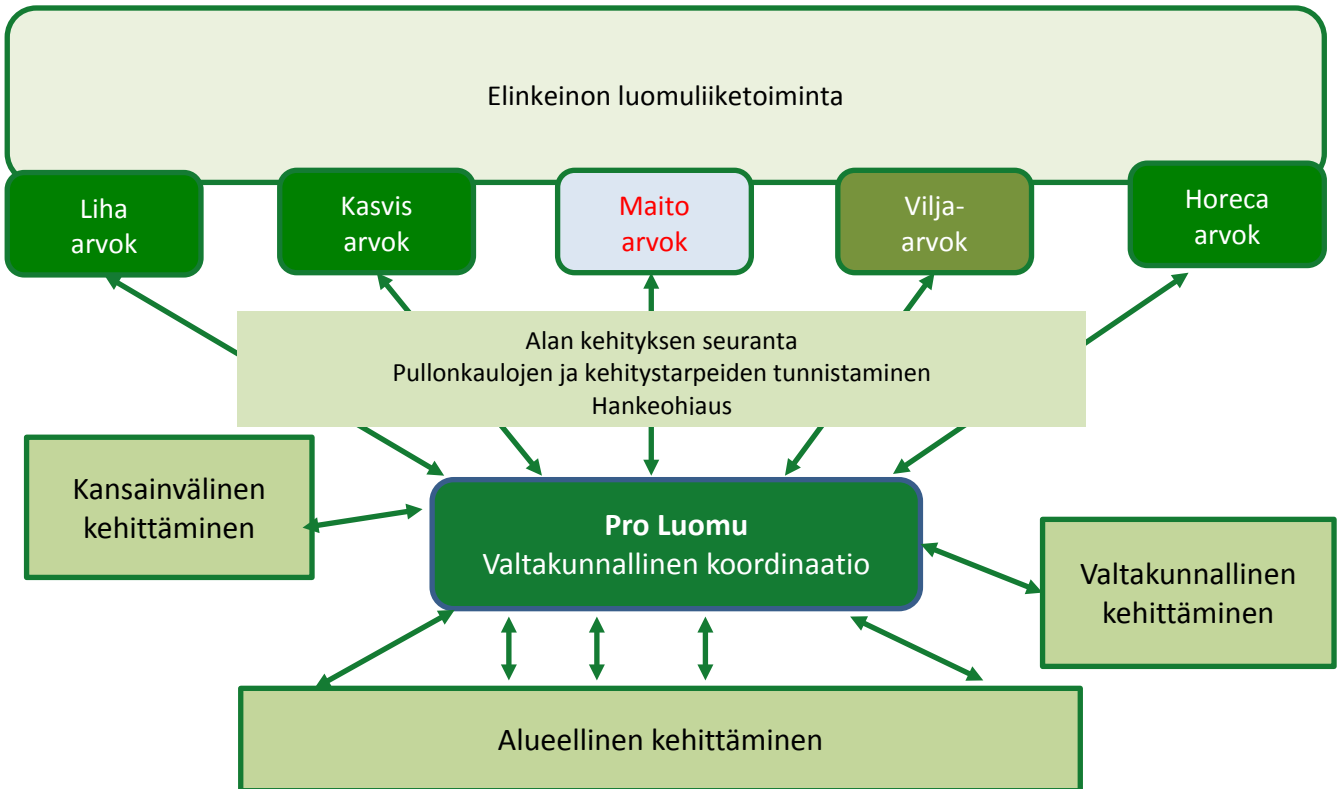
Elinkeinon luomuliiketoiminta

Liha arvok

Kasvis arvok

Maito arvok

Vilja-arvok

Horeca arvok

Alan kehityksen seuranta
Pullonkaulojen ja kehitystarpeiden tunnistaminen
Hankeohjaus

Kansainvälinen kehittäminen

Pro Luomu
Valtakunnallinen koordinaatio

Valtakunnallinen kehittäminen

Alueellinen kehittäminen